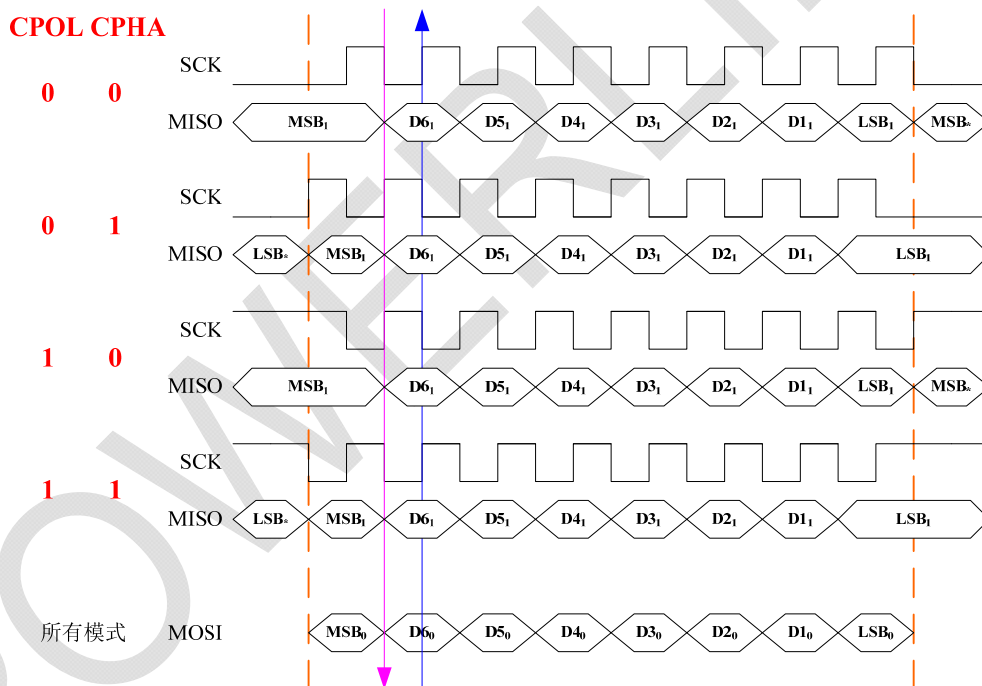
CPOL CPHA

0 0

SCK

MISO $MSB_1$ $D6_1$ $D5_1$ $D4_1$ $D3_1$ $D2_1$ $D1_1$ $LSB_1$ $MSB_*$

0 1

SCK

MISO $LSB_*$ $MSB_1$ $D6_1$ $D5_1$ $D4_1$ $D3_1$ $D2_1$ $D1_1$ $LSB_1$

1 0

SCK

MISO $MSB_1$ $D6_1$ $D5_1$ $D4_1$ $D3_1$ $D2_1$ $D1_1$ $LSB_1$ $MSB_*$

1 1

SCK

MISO $LSB_*$ $MSB_1$ $D6_1$ $D5_1$ $D4_1$ $D3_1$ $D2_1$ $D1_1$ $LSB_1$

所有模式 MOSI $MSB_0$ $D6_0$ $D5_0$ $D4_0$ $D3_0$ $D2_0$ $D1_0$ $LSB_0$